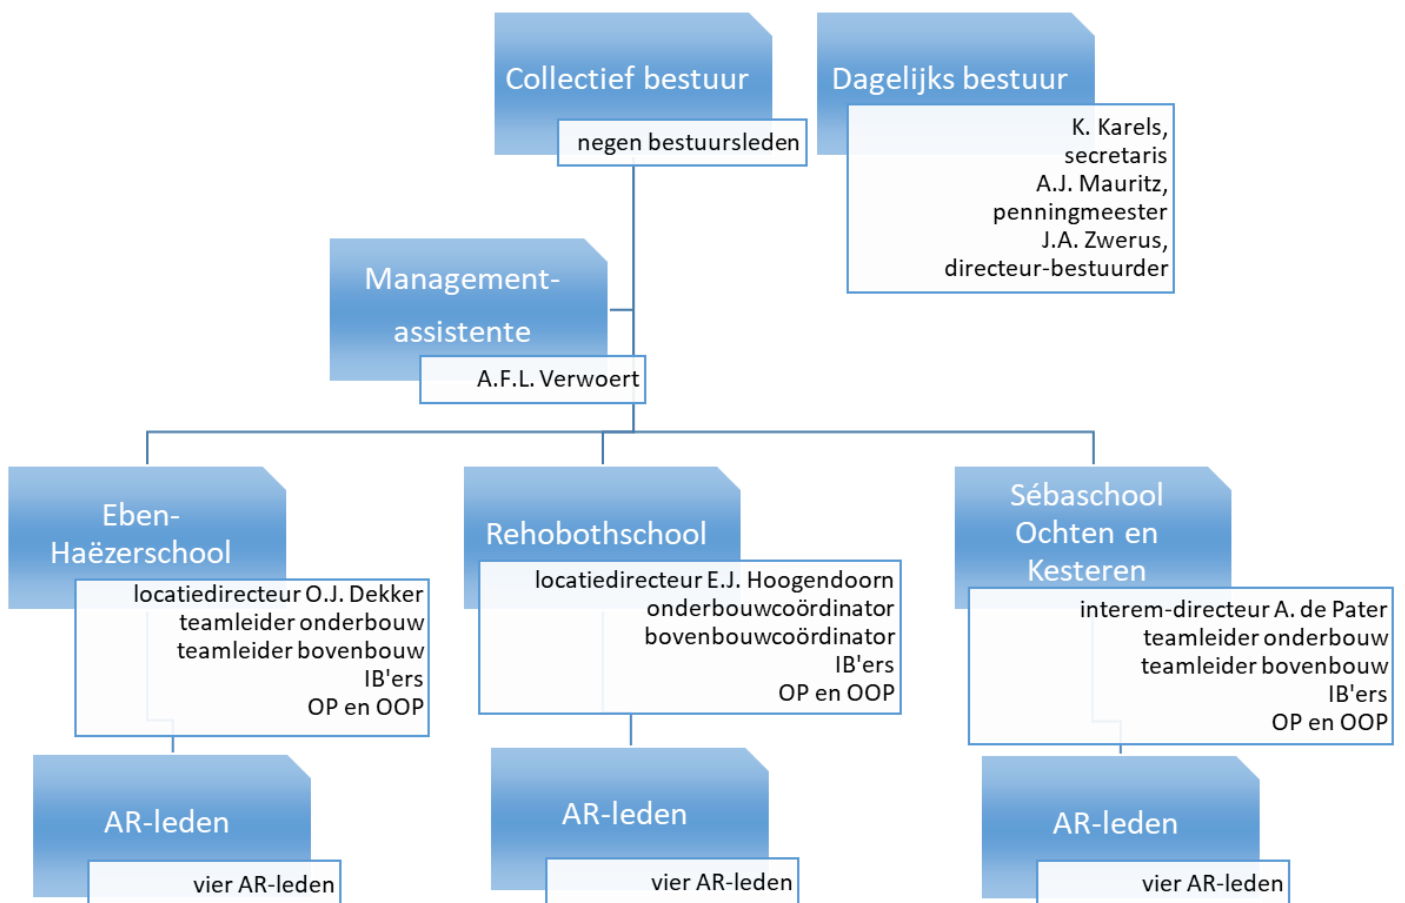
Collectief bestuur

negen bestuursleden

Dagelijks bestuur

K. Karels, secretaris
A.J. Mauritz, penningmeester
J.A. Zwerus, directeur-bestuurder

Management-assistente

A.F.L. Verwoert

Eben-Haëzerschool

locatiedirecteur O.J. Dekker
teamleider onderbouw
teamleider bovenbouw
IB'ers
OP en OOP

Rehobothschool

locatiedirecteur E.J. Hoogendoorn
onderbouwcoördinator
bovenbouwcoördinator
IB'ers
OP en OOP

Sébaschool Ochten en Kesteren

interem-directeur A. de Pater
teamleider onderbouw
teamleider bovenbouw
IB'ers
OP en OOP

AR-leden

vier AR-leden

AR-leden

vier AR-leden

AR-leden

vier AR-leden